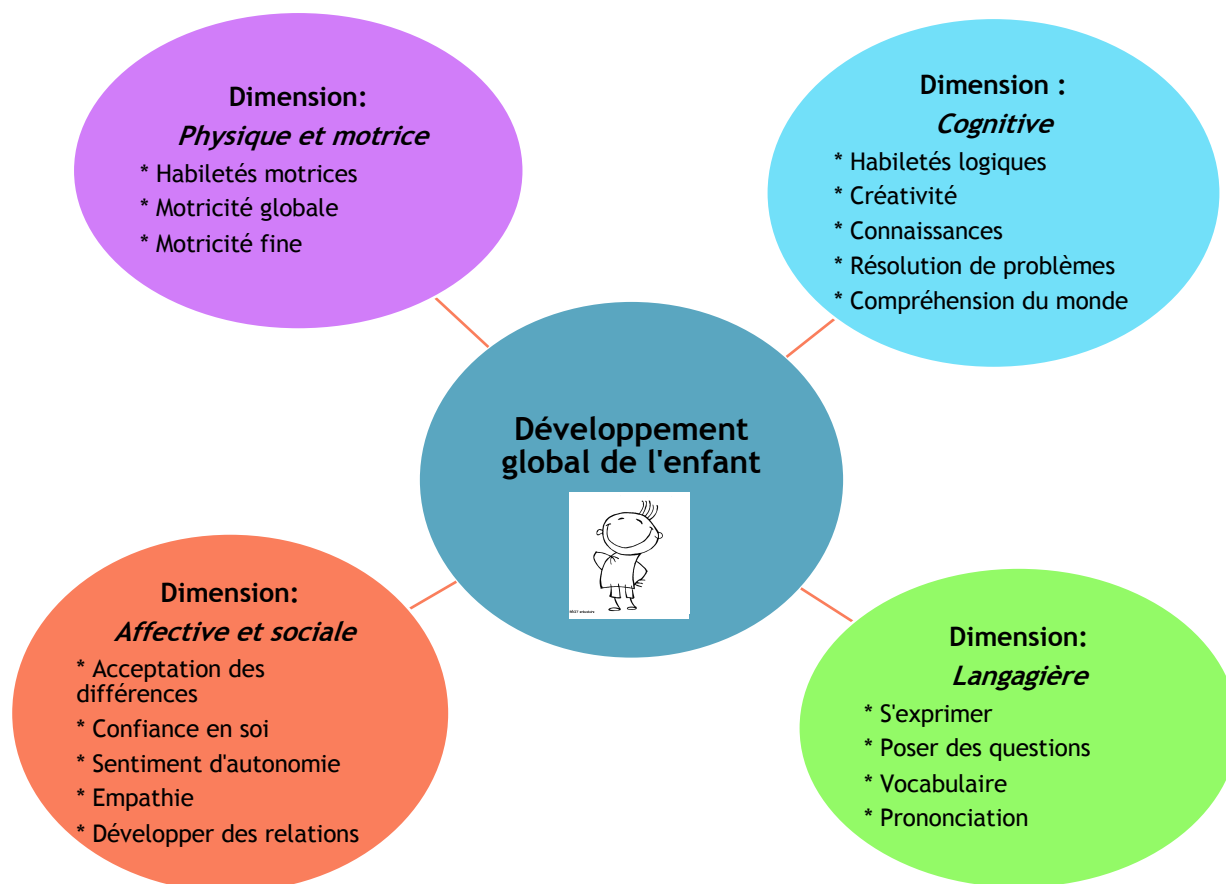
Dimension:
Physique et motrice
* Habiletés motrices
* Motricité globale
* Motricité fine

Dimension :
Cognitive
* Habiletés logiques
* Créativité
* Connaissances
* Résolution de problèmes
* Compréhension du monde

Développement global de l'enfant

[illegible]

Dimension:
Affective et sociale
* Acceptation des différences
* Confiance en soi
* Sentiment d'autonomie
* Empathie
* Développer des relations

Dimension:
Langagière
* S'exprimer
* Poser des questions
* Vocabulaire
* Prononciation